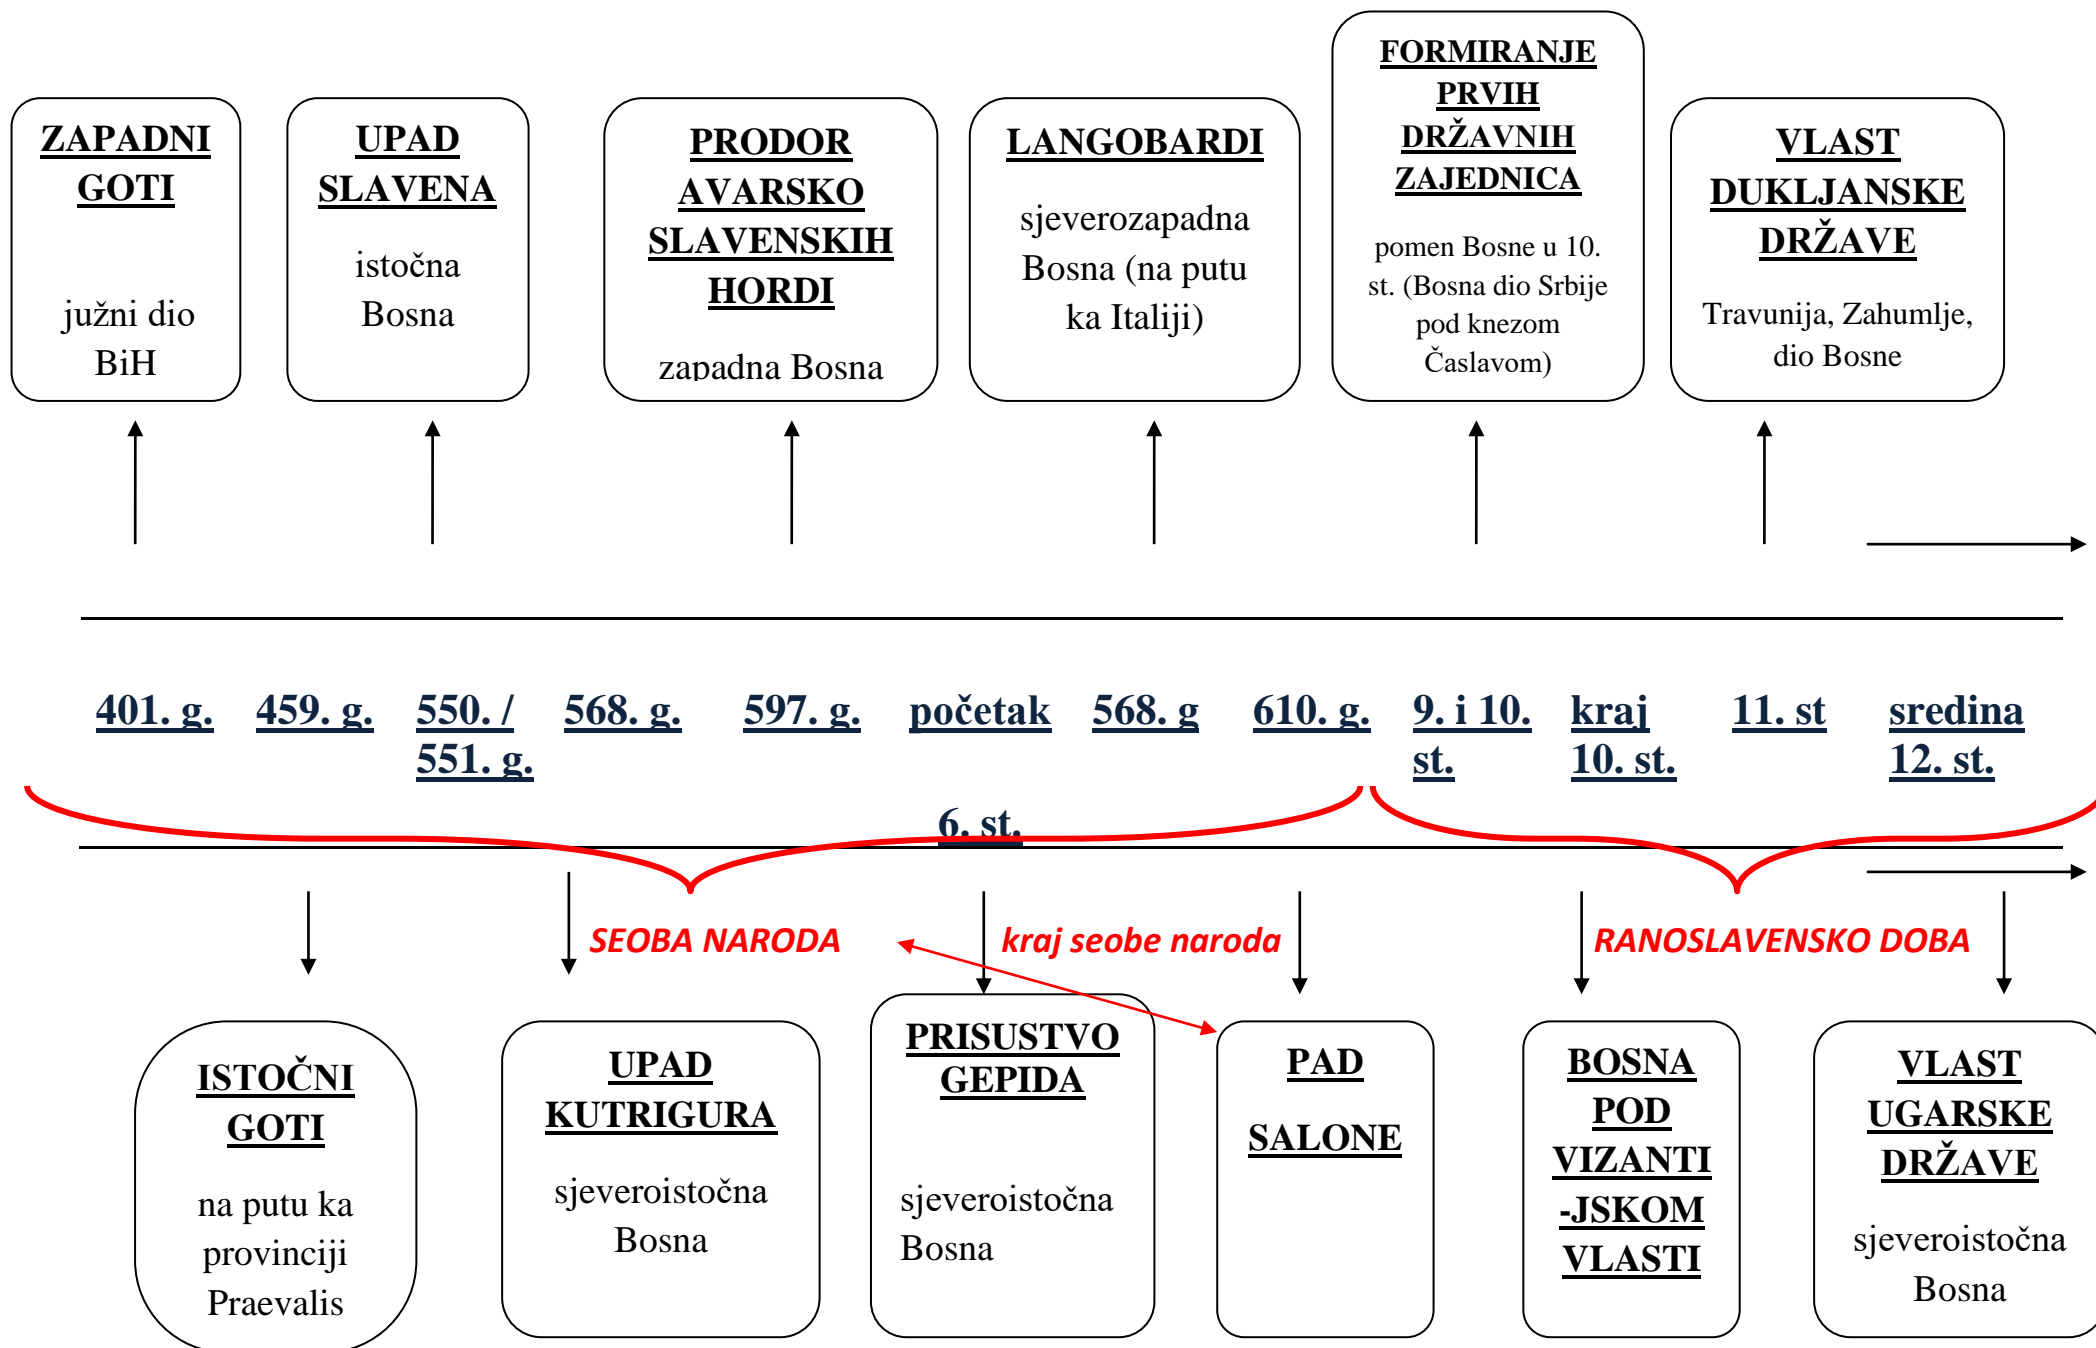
ZAPADNI GOTI

južni dio BiH

UPAD SLAVENA

istočna Bosna

PRODOR AVARSKO SLAVENSKIH HORDI

zapadna Bosna

LANGOBARDI

sjeverozapadna Bosna (na putu ka Italiji)

FORMIRANJE PRVIH DRŽAVNIH ZAJEDNICA

pomen Bosne u 10. st. (Bosna dio Srbije pod knezom Časlavom)

VLAST DUKLJANSKE DRŽAVE

Travunija, Zahumlje, dio Bosne

401. g. 459. g. 550. / 551. g. 568. g. 597. g. početak 568. g 610. g. 9. i 10. st. kraj 10. st. 11. st sredina 12. st.

6. st.

SEOBA NARODA

kraj seobe naroda

RANOSLAVENSKO DOBA

ISTOČNI GOTI

na putu ka provinciji Praevalis

UPAD KUTRIGURA

sjeveroistočna Bosna

PRISUSTVO GEPIDA

sjeveroistočna Bosna

PAD

SALONE

BOSNA POD VIZANTI -JSKOM VLASTI

VLAST UGARSKE DRŽAVE

sjeveroistočna Bosna